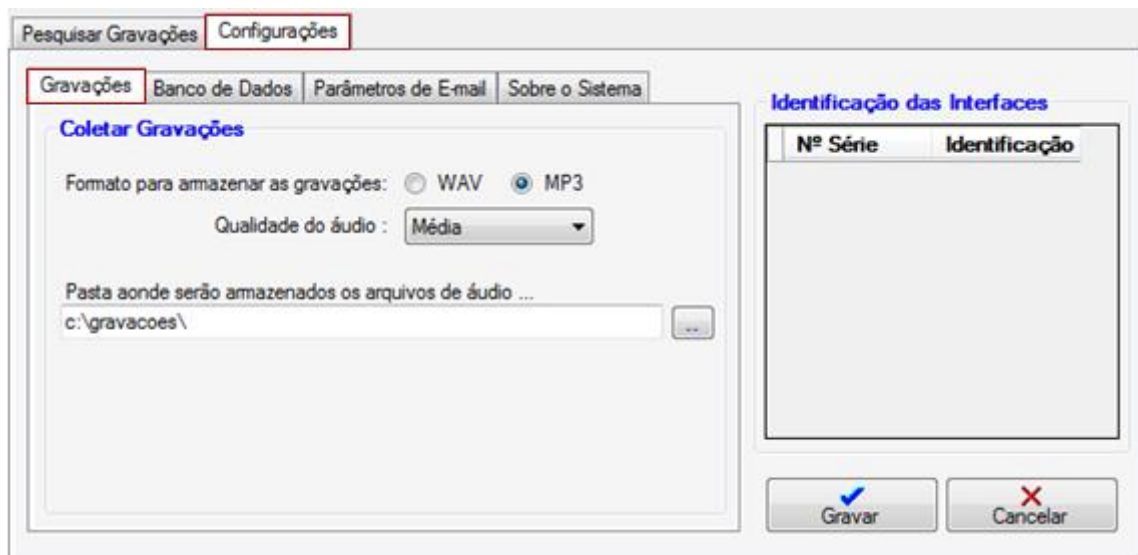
Pesquisar Gravações | Configurações

Gravações | Banco de Dados | Parâmetros de E-mail | Sobre o Sistema

Coletar Gravações

Formato para armazenar as gravações: WAV MP3

Qualidade do áudio : Média

Pasta aonde serão armazenados os arquivos de áudio ...

c:\gravacoes\

...

Identificação das Interfaces

| Nº Série | Identificação |
|---|---|

Gravar

Cancelar